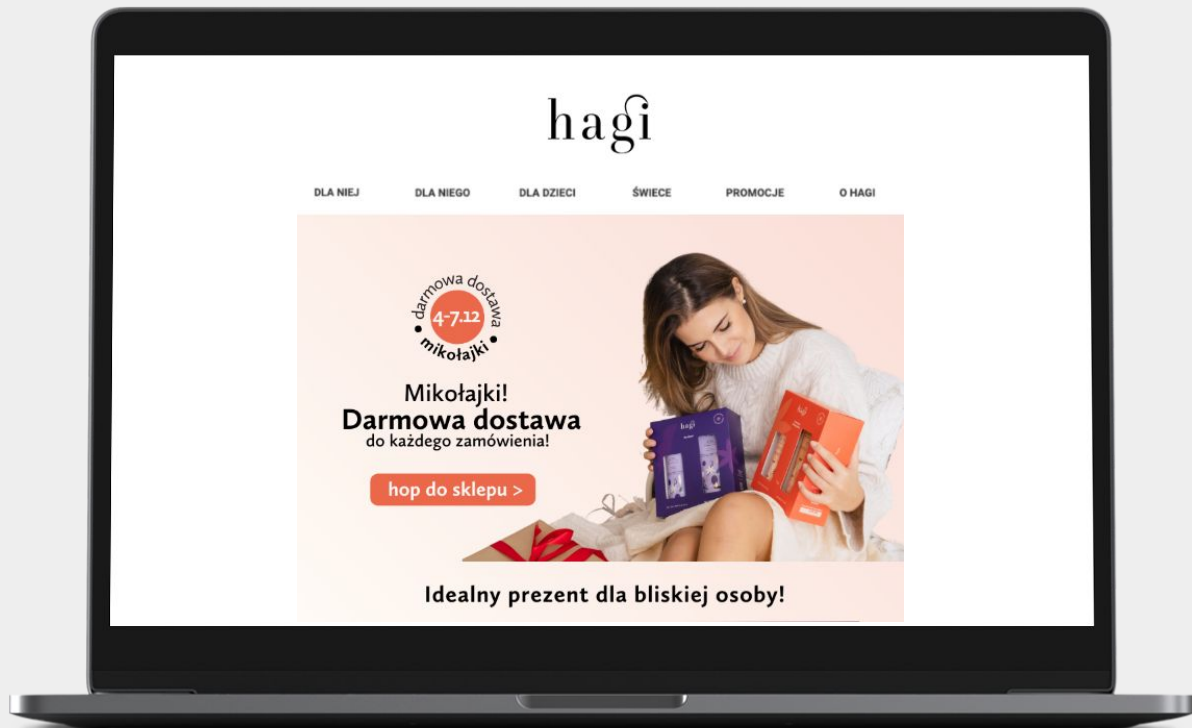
hagi

DLA NIEJ DLA NIEGO DLA DZIECI ŚWIECE PROMOCJE O HAGI

darmowa dostawa
4-7.12
mikołajki

Mikołajki!
Darmowa dostawa
do każdego zamówienia!

hop do sklepu >

hagi

Idealny prezent dla bliskiej osoby!